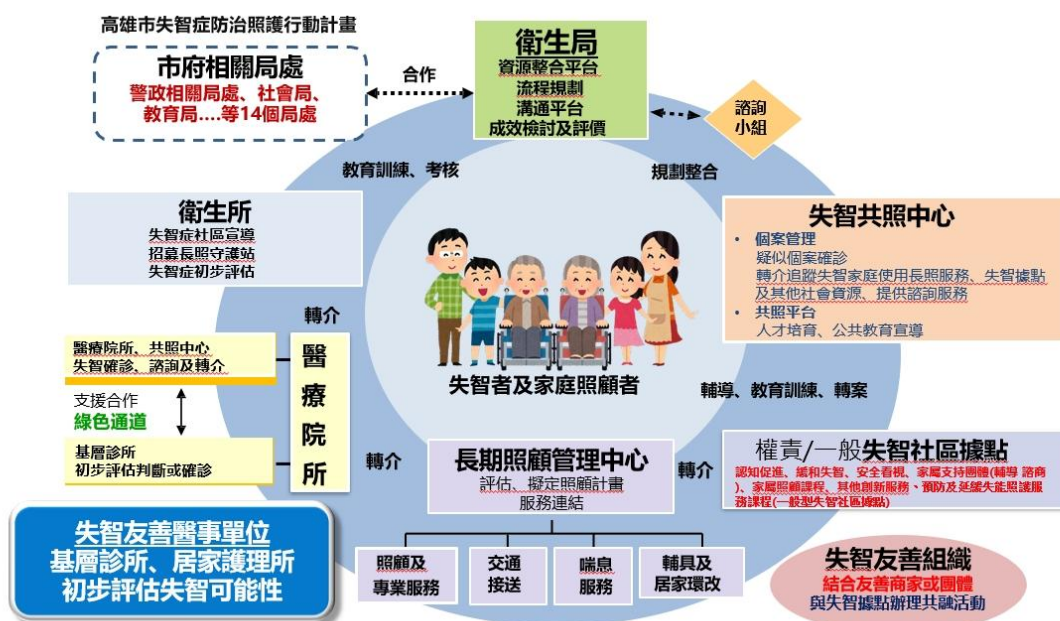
高雄市失智症防治照護行動計畫

市府相關局處
警政相關局處、社會局、教育局....等14個局處

合作

衛生局
資源整合平台
流程規劃
溝通平台
成效檢討及評價

諮詢小組

教育訓練、考核

規劃整合

衛生所
失智症社區宣導
招募長照守護站
失智症初步評估

失智共照中心
• 個案管理
疑似個案確診
轉介追蹤失智家庭使用長照服務、失智據點及其他社會資源、提供諮詢服務
• 共照平台
人才培育、公共教育宣導

轉介

醫療院所、共照中心
失智確診、諮詢及轉介

醫療院所

支援合作
綠色通道

基層診所
初步評估判斷或確診

失智者及家庭照顧者

輔導、教育訓練、轉案

轉介

長期照顧管理中心
評估、擬定照顧計畫
服務連結

轉介

權責/一般失智社區據點
認知促進、緩和失智、安全看視、家屬支持團體(輔導 諮商)、家屬照顧課程、其他創新服務、預防及延緩失能照護服務課程(一般型失智社區據點)

失智友善醫事單位
基層診所、居家護理所
初步評估失智可能性

照顧及專業服務

交通接送

喘息服務

輔具及居家環改

失智友善組織
結合友善商家或團體
與失智據點辦理共融活動